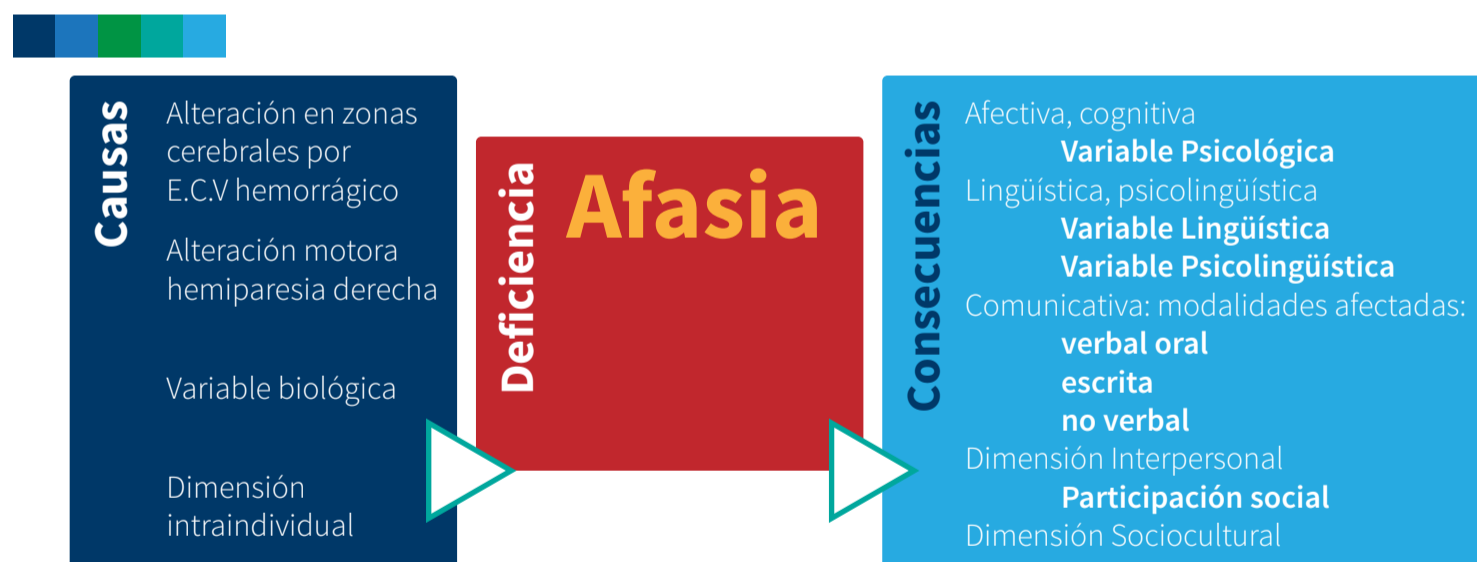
Causas

Alteración en zonas cerebrales por E.C.V hemorrágico

Alteración motora hemiparesia derecha

Variable biológica

Dimensión intraindividual

Deficiencia

Afasia

Consecuencias

Afectiva, cognitiva

Variable Psicológica

Lingüística, psicolingüística

Variable Lingüística

Variable Psicolingüística

Comunicativa: modalidades afectadas:

verbal oral

escrita

no verbal

Dimensión Interpersonal

Participación social

Dimensión Sociocultural